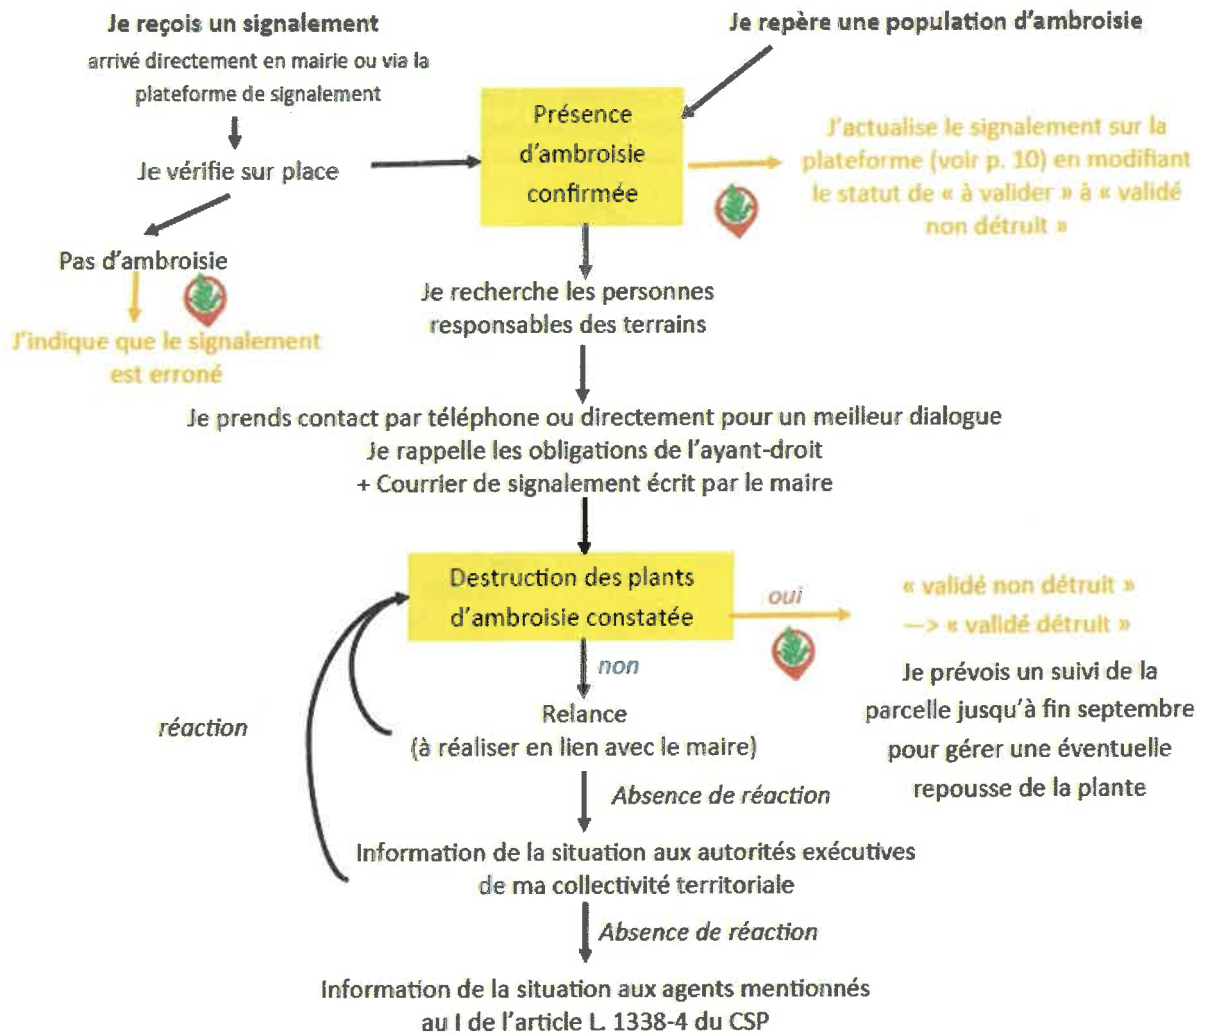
Je reçois un signalement
arrivé directement en mairie ou via la plateforme de signalement

Je repère une population d'ambroisie

Je vérifie sur place

Présence d'ambroisie confirmée

J'actualise le signalement sur la plateforme (voir p. 10) en modifiant le statut de « à valider » à « validé non détruit »

Pas d'ambroisie

J'indique que le signalement est erroné

Je recherche les personnes responsables des terrains

Je prends contact par téléphone ou directement pour un meilleur dialogue
Je rappelle les obligations de l'ayant-droit
+ Courrier de signalement écrit par le maire

Destruction des plants d'ambroisie constatée

oui

« validé non détruit »
—> « validé détruit »

Je prévois un suivi de la parcelle jusqu'à fin septembre pour gérer une éventuelle repousse de la plante

non

réaction

Relance
(à réaliser en lien avec le maire)

Absence de réaction

Information de la situation aux autorités exécutives de ma collectivité territoriale

Absence de réaction

Information de la situation aux agents mentionnés au I de l'article L. 1338-4 du CSP